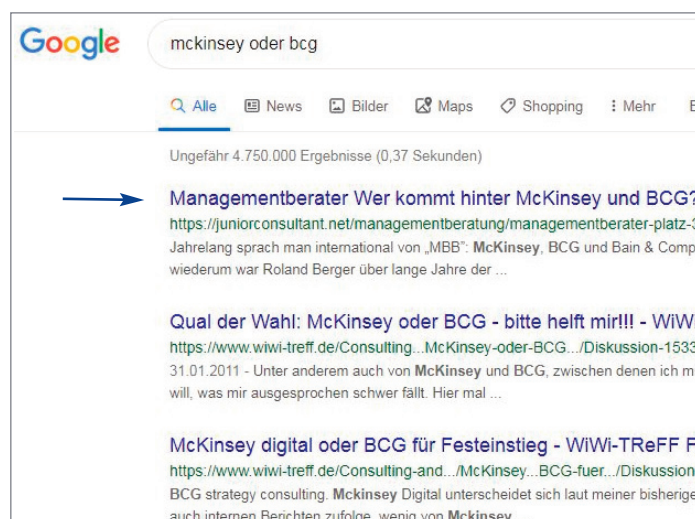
Google

mckinsey oder bcg

Alle News Bilder Maps Shopping Mehr E

Ungefähr 4.750.000 Ergebnisse (0,37 Sekunden)

Managementberater Wer kommt hinter McKinsey und BCG?
https://juniorconsultant.net/managementberatung/managementberater-platz-3
Jahrelang sprach man international von „MBB": McKinsey, BCG und Bain & Comp wiederum war Roland Berger über lange Jahre der ...

Qual der Wahl: McKinsey oder BCG - bitte helft mir!!! - WiW
https://www.wiwi-treff.de/Consulting...McKinsey-oder-BCG.../Diskussion-1533
31.01.2011 - Unter anderem auch von McKinsey und BCG, zwischen denen ich m will, was mir ausgesprochen schwer fällt. Hier mal ...

McKinsey digital oder BCG für Festeinstieg - WiWi-TReFF F
https://www.wiwi-treff.de/Consulting-and.../McKinsey...BCG-fuer.../Diskussion
BCG strategy consulting. Mckinsey Digital unterscheidet sich laut meiner bisherige auch internen Berichten zufolge, wenig von Mckinsey ...